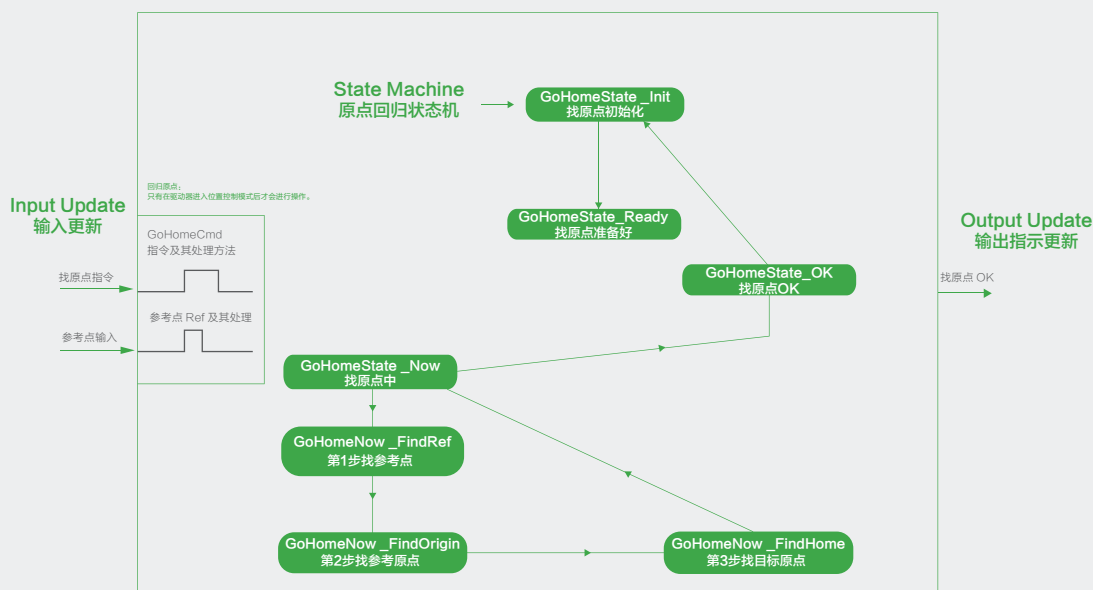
State Machine
原点回归状态机

GoHomeState _Init
找原点初始化

回归原点：
只有在驱动器进入位置控制模式后才会进行操作。

Input Update
输入更新

GoHomeState_Ready
找原点准备好

Output Update
输出指示更新

GoHomeCmd
指令及其处理方法

GoHomeState_OK
找原点OK

找原点指令

找原点 OK

参考点 Ref 及其处理

参考点输入

GoHomeState _Now
找原点中

GoHomeNow _FindRef
第1步找参考点

GoHomeNow _FindOrigin
第2步找参考原点

GoHomeNow _FindHome
第3步找目标原点